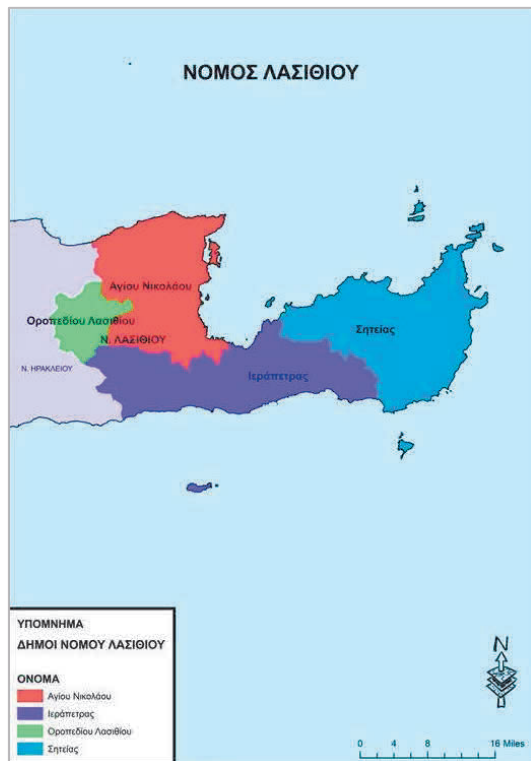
ΝΟΜΟΣ ΛΑΣΙΘΙΟΥ

Αγίου Νικολάου

Οροπεδίου Λασιθίου

Ν. ΛΑΣΙΘΙΟΥ

Ν. ΗΡΑΚΛΕΙΟΥ

Σητείας

Ιεράπετρας

ΥΠΟΜΝΗΜΑ
ΔΗΜΟΙ ΝΟΜΟΥ ΛΑΣΙΘΙΟΥ

ΟΝΟΜΑ
Αγίου Νικολάου
Ιεράπετρας
Οροπεδίου Λασιθίου
Σητείας

N

0 4 8 16 Miles